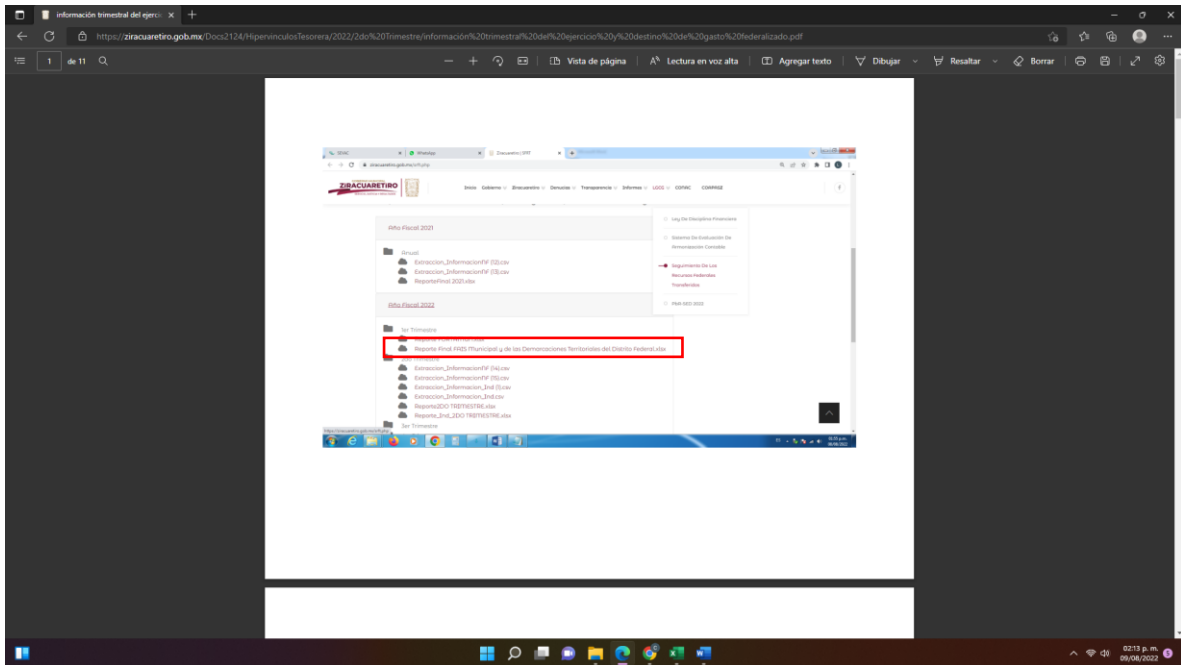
información trimestral del ejercic ×

https://ziracuaretiro.gob.mx/Docs2124/HipervinculosTesorera/2022/2do%20Trimestre/información%20trimestral%20del%20ejercicio%20y%20destino%20de%20gasto%20federalizado.pdf

1 de 11

Vista de página | Lectura en voz alta | Agregar texto | Dibujar | Resaltar | Borrar

ZIRACUARETIRO

Inicio Gobierno Ziracuaretiro Denuncias Transparencia Informes LGCG CONAC COMPRAS

Año Fiscal 2021

Anual
Extraccion_InformacionFIF (12).csv
Extraccion_InformacionFIF (13).csv
ReporteFinal 2021.xlsx

Año Fiscal 2022

1er Trimestre
Reporte Final FAIS Municipal y de las Demarcaciones Territoriales del Distrito Federal.xlsx
2do Trimestre
Extraccion_InformacionFIF (14).csv
Extraccion_InformacionFIF (15).csv
Extraccion_Informacion_Ind (1).csv
Extraccion_Informacion_Ind.csv
Reporte2DO TRIMESTRE.xlsx
Reporte_Ind_2DO TRIMESTRE.xlsx
3er Trimestre

Ley De Disciplina Financiera
Sistema De Evaluación De Armonización Contable
Seguimiento De Los Recursos Federales Transferidos
PAA SEO 2022

02:13 p. m.
09/08/2022